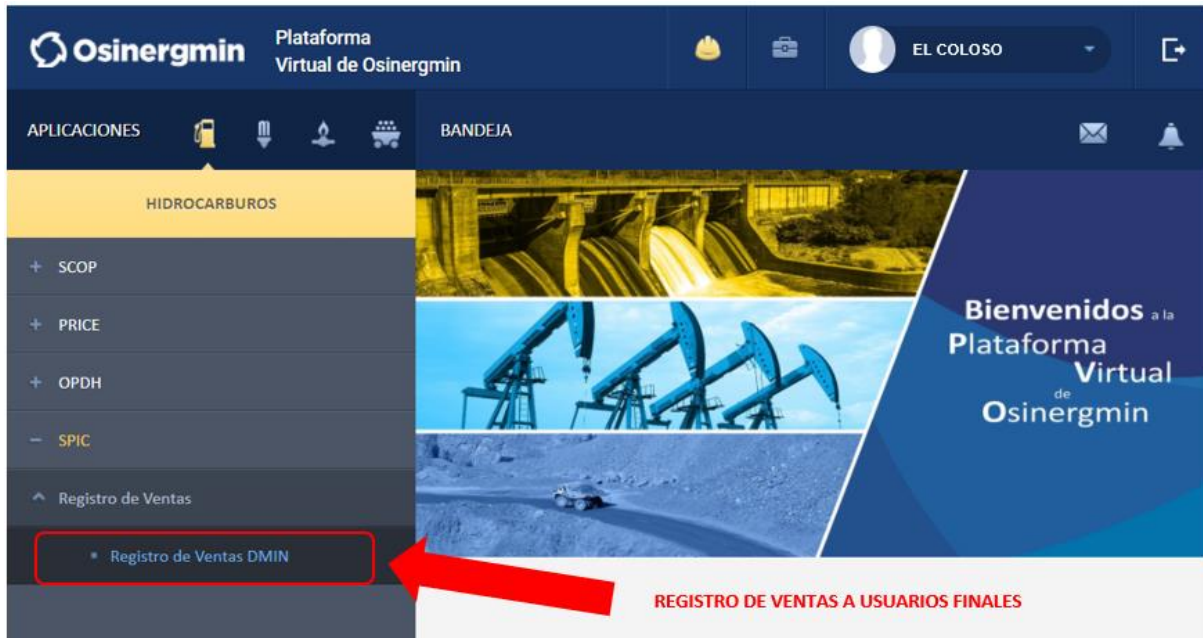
Osinergmin

Plataforma Virtual de Osinergmin

EL COLOSO

APLICACIONES

BANDEJA

HIDROCARBUROS

+ SCOP

+ PRICE

+ OPDH

− SPIC

^ Registro de Ventas

• Registro de Ventas DMIN

Bienvenidos a la Plataforma Virtual de Osinergmin

REGISTRO DE VENTAS A USUARIOS FINALES